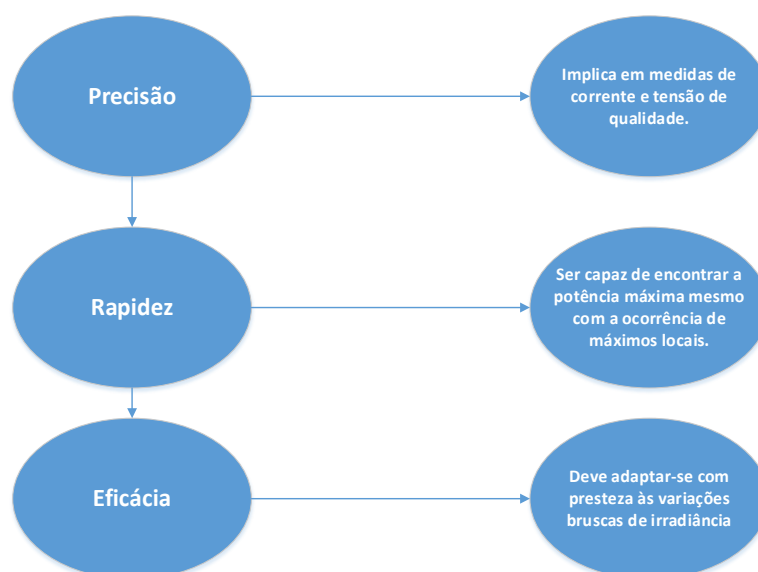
Precisão

Implica em medidas de corrente e tensão de qualidade.

Rapidez

Ser capaz de encontrar a potência máxima mesmo com a ocorrência de máximos locais.

Eficácia

Deve adaptar-se com presteza às variações bruscas de irradiância